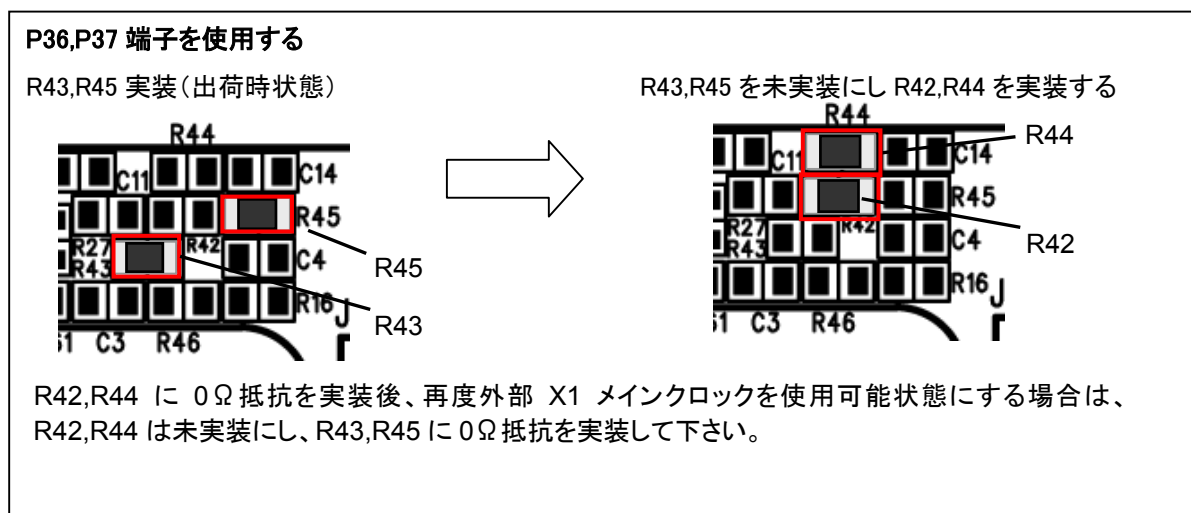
P36,P37 端子を使用する

R43,R45 実装（出荷時状態）

R44
C11
C14
R45
R27
R43
R42
C4
R45
R16
R43
C3
R46

R43,R45 を未実装にし R42,R44 を実装する

R44
C11
C14
R44
R45
R27
R43
R42
C4
R42
R16
C3
R46

R42,R44 に 0Ω抵抗を実装後、再度外部 X1 メインクロックを使用可能状態にする場合は、R42,R44 は未実装にし、R43,R45 に 0Ω抵抗を実装して下さい。